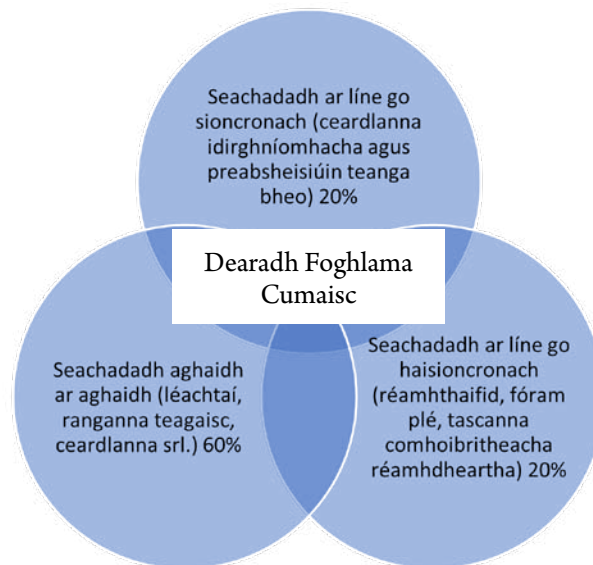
Seachadadh ar líne go sioncronach (ceardlanna idirghníomhacha agus preabsheisiúin teanga bheo) 20%

Dearadh Foghlama Cumaisc

Seachadadh aghaidh ar aghaidh (léachtaí, ranganna teagaisc, ceardlanna srl.) 60%

Seachadadh ar líne go haisioncronach (réamhthaifid, fóram plé, tascanna comhoibritheacha réamhdheartha) 20%